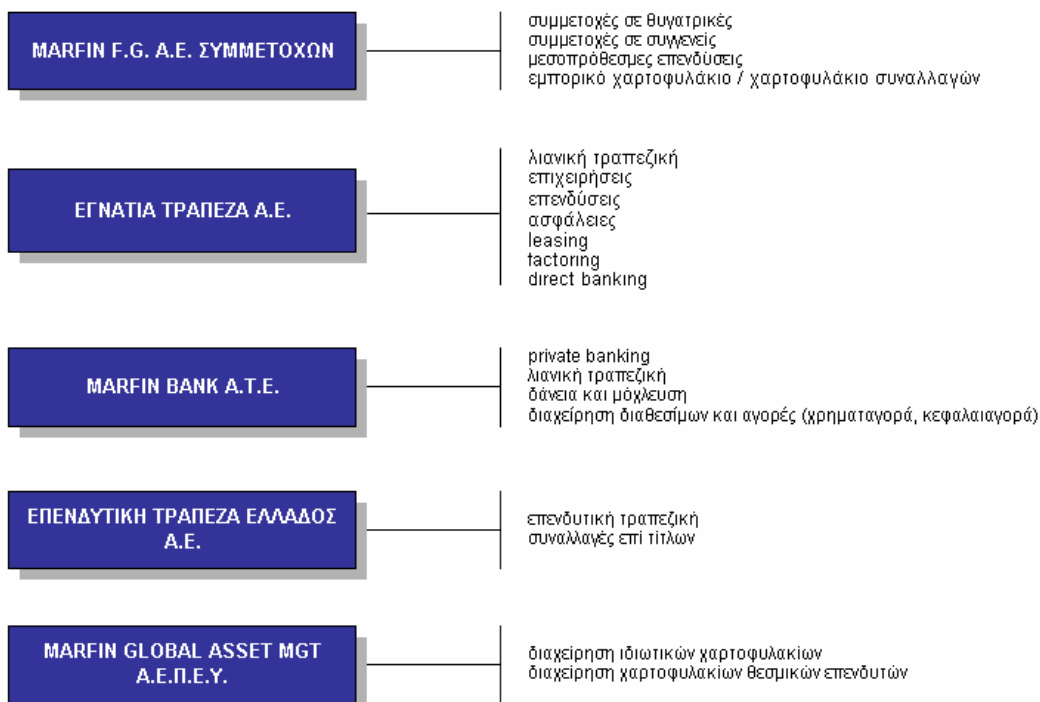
MARFIN F.G. Α.Ε. ΣΥΜΜΕΤΟΧΩΝ

συμμετοχές σε θυγατρικές
συμμετοχές σε συγγενείς
μεσοπρόθεσμες επενδύσεις
εμπορικό χαρτοφυλάκιο / χαρτοφυλάκιο συναλλαγών

ΕΓΝΑΤΙΑ ΤΡΑΠΕΖΑ Α.Ε.

λιανική τραπεζική
επιχειρήσεις
επενδύσεις
ασφάλειες
leasing
factoring
direct banking

MARFIN BANK A.T.E.

private banking
λιανική τραπεζική
δάνεια και μόχλευση
διαχείρηση διαθεσίμων και αγορές (χρηματαγορά, κεφαλαιαγορά)

ΕΠΕΝΔΥΤΙΚΗ ΤΡΑΠΕΖΑ ΕΛΛΑΔΟΣ Α.Ε.

επενδυτική τραπεζική
συναλλαγές επί τίτλων

MARFIN GLOBAL ASSET MGT Α.Ε.Π.Ε.Υ.

διαχείρηση ιδιωτικών χαρτοφυλακίων
διαχείρηση χαρτοφυλακίων θεσμικών επενδυτών